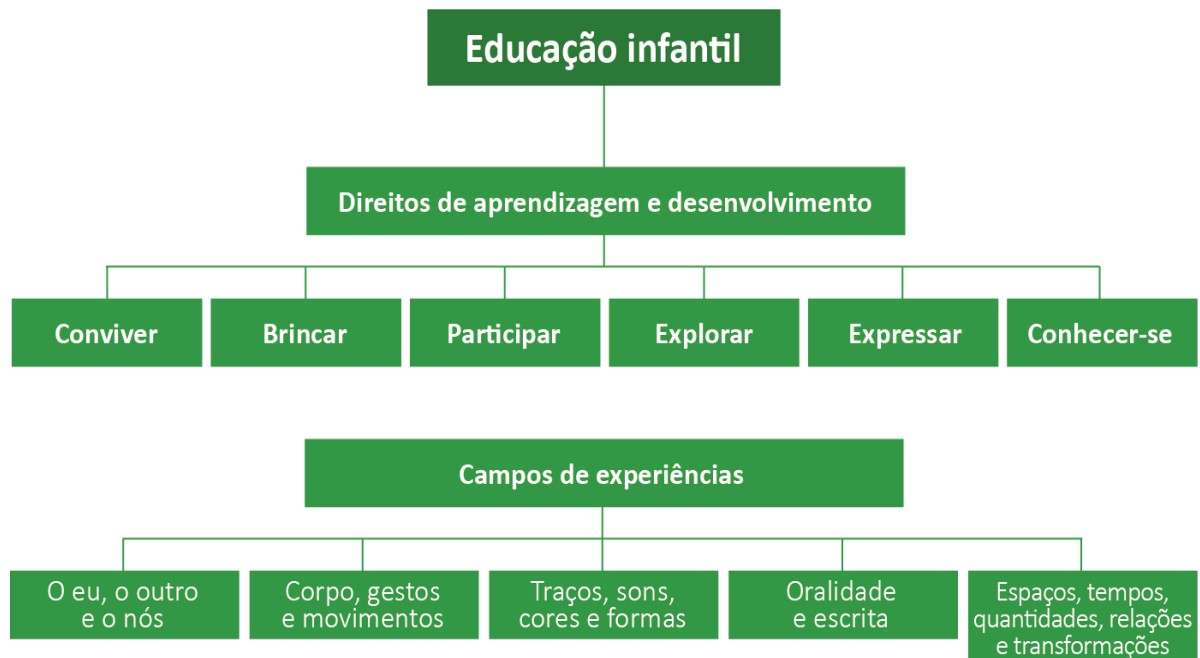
Educação infantil

Direitos de aprendizagem e desenvolvimento

Conviver

Brincar

Participar

Explorar

Expressar

Conhecer-se

Campos de experiências

O eu, o outro e o nós

Corpo, gestos e movimentos

Traços, sons, cores e formas

Oralidade e escrita

Espaços, tempos, quantidades, relações e transformações